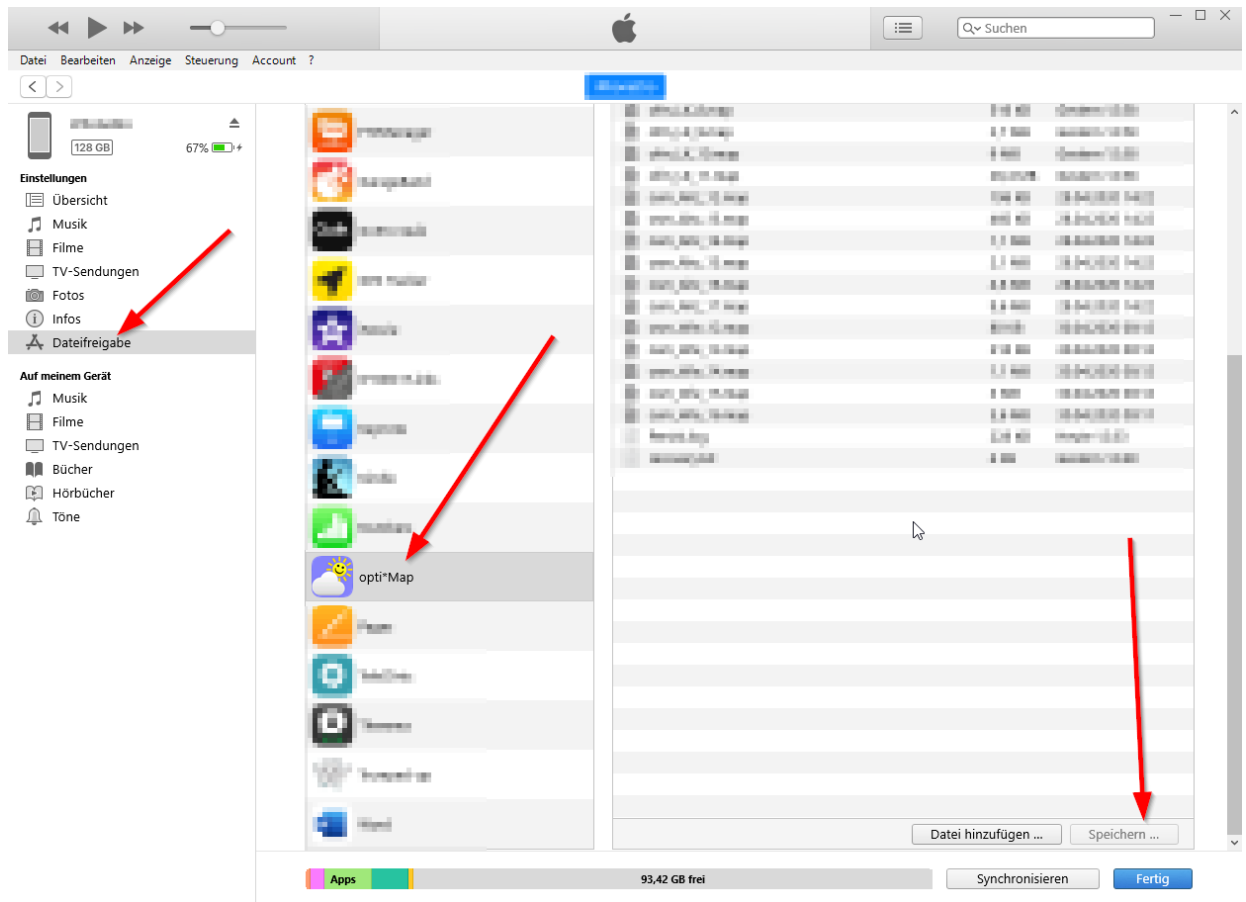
Suchen

Datei Bearbeiten Anzeige Steuerung Account ?

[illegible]

128 GB 67%

Einstellungen
Übersicht
Musik
Filme
TV-Sendungen
Fotos
Infos
Dateifreigabe

Auf meinem Gerät
Musik
Filme
TV-Sendungen
Bücher
Hörbücher
Töne

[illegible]
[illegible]
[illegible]
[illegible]
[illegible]
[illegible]
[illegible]
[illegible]
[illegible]
opti*Map
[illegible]
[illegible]
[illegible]
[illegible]
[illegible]

Datei hinzufügen ...
Speichern ...

Apps
93,42 GB frei
Synchronisieren
Fertig